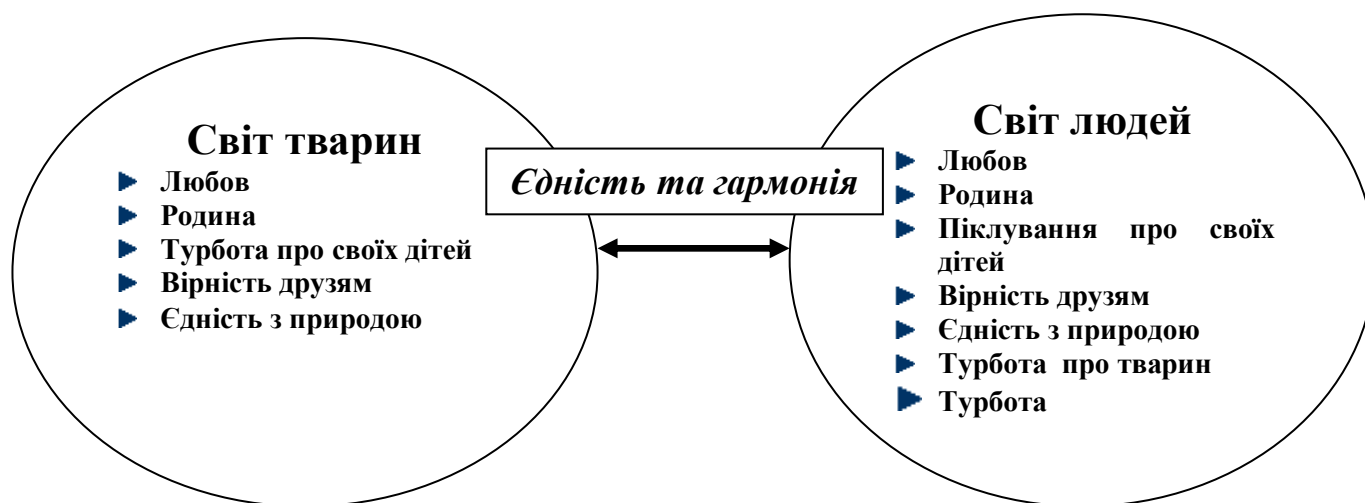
Світ тварин
- Любов
- Родина
- Турбота про своїх дітей
- Вірність друзям
- Єдність з природою

Єдність та гармонія

Світ людей
- Любов
- Родина
- Піклування про своїх дітей
- Вірність друзям
- Єдність з природою
- Турбота про тварин
- Турбота